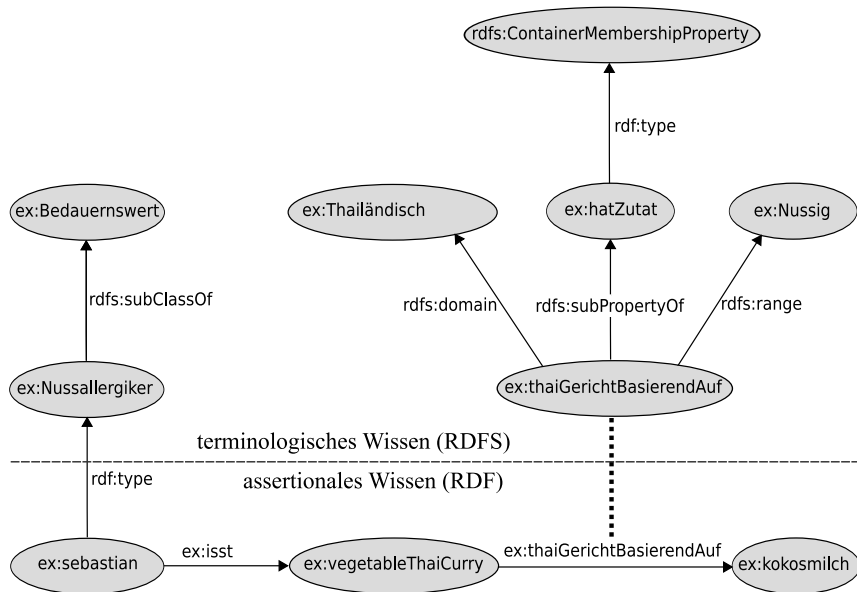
rdfs:ContainerMembershipProperty

rdf:type

ex:Bedauernswert

ex:Thailändisch

ex:hatZutat

ex:Nussig

rdfs:subClassOf

rdfs:domain

rdfs:subPropertyOf

rdfs:range

ex:Nussallergiker

ex:thaiGerichtBasierendAuf

terminologisches Wissen (RDFS)

assertionales Wissen (RDF)

rdf:type

ex:sebastian

ex:isst

ex:vegetableThaiCurry

ex:thaiGerichtBasierendAuf

ex:kokosmilch